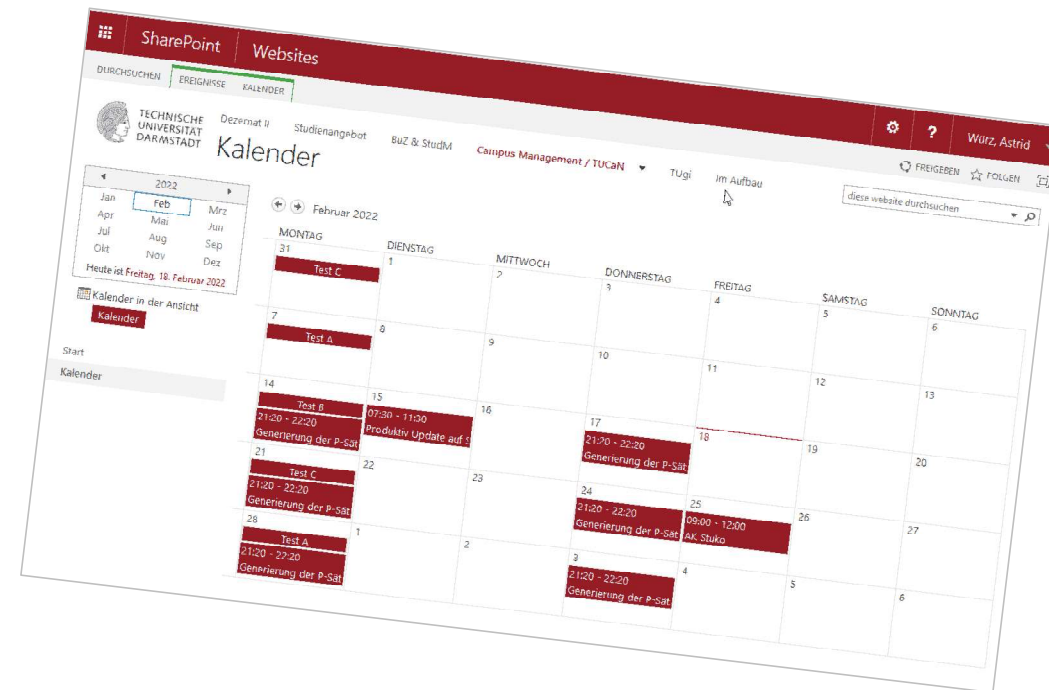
SharePoint Websites

Würz, Astrid

DURCHSUCHEN EREIGNISSE KALENDER

TECHNISCHE UNIVERSITÄT DARMSTADT

Dezernat II Studienangebot BuZ & StudM Campus Management / TUCaN TUgi Im Aufbau

Kalender

FREIGEBEN FOLGEN

diese website durchsuchen

2022

| Jan | Feb | Mrz |
|---|---|---|
| Apr | Mai | Jun |
| Jul | Aug | Sep |
| Okt | Nov | Dez |

Heute ist Freitag, 18. Februar 2022

Kalender in der Ansicht

Kalender

Start

Kalender

Februar 2022

| MONTAG | DIENSTAG | MITTWOCH | DONNERSTAG | FREITAG | SAMSTAG | SONNTAG |
|---|---|---|---|---|---|---|
| 31 Test C | 1 | 2 | 3 | 4 | 5 | 6 |
| 7 Test A | 8 | 9 | 10 | 11 | 12 | 13 |
| 14 Test B 21:20 - 22:20 Generierung der P-Sät | 15 07:30 - 11:30 Produktiv Update auf S | 16 | 17 21:20 - 22:20 Generierung der P-Sät | 18 | 19 | 20 |
| 21 Test C 21:20 - 22:20 Generierung der P-Sät | 22 | 23 | 24 21:20 - 22:20 Generierung der P-Sät | 25 09:00 - 12:00 AK Stuko | 26 | 27 |
| 28 Test A 21:20 - 22:20 Generierung der P-Sät | 1 | 2 | 3 21:20 - 22:20 Generierung der P-Sät | 4 | 5 | 6 |